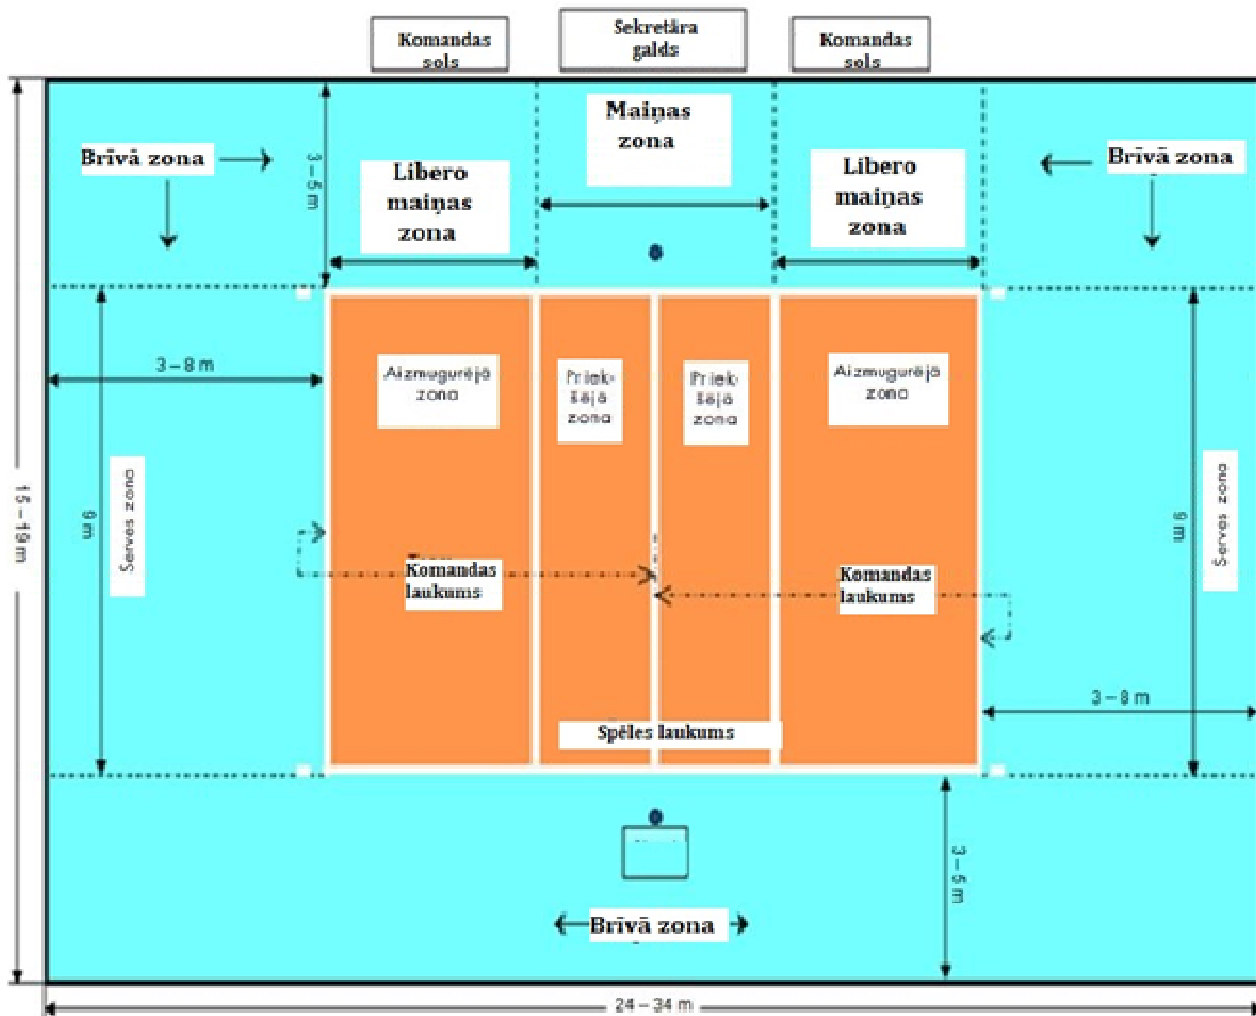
Komandas sols

Sekretāra galds

Komandas sols

Maiņas zona

Brīvā zona

3–5 m

Libero maiņas zona

Libero maiņas zona

Brīvā zona

3–8 m

Aizmugurējā zona

Priekšējā zona

Priekšējā zona

Aizmugurējā zona

9 m

Serves zona

Komandas laukums

Komandas laukums

9 m

Serves zona

3–8 m

Spēles laukums

15–19 m

3–5 m

Brīvā zona

24–34 m